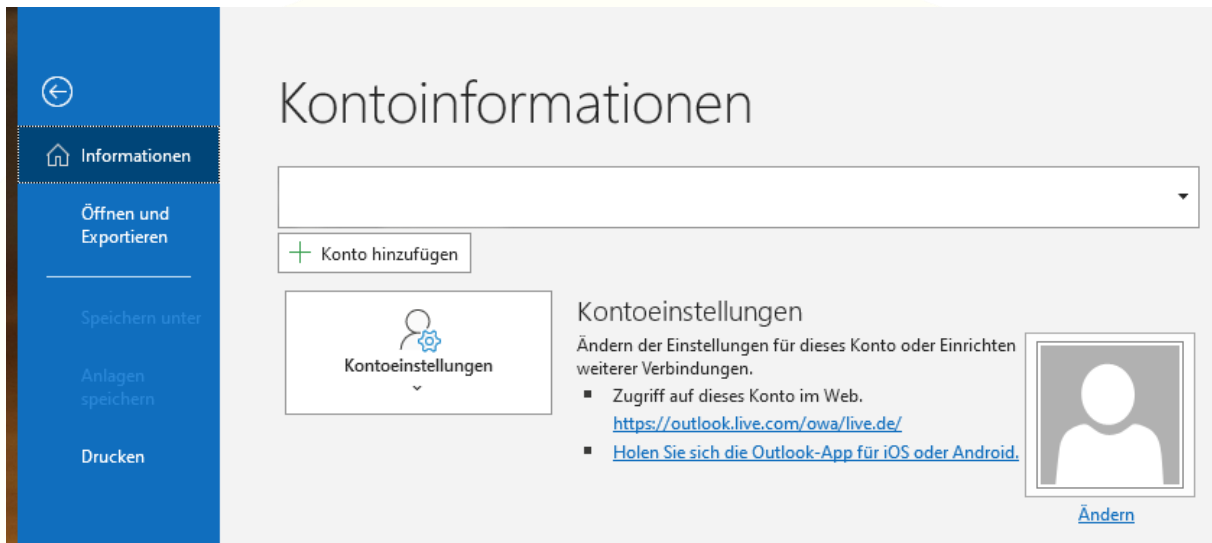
Informationen

Öffnen und Exportieren

Speichern unter

Anlagen speichern

Drucken

Kontoinformationen

Konto hinzufügen

Kontoeinstellungen

Kontoeinstellungen

Ändern der Einstellungen für dieses Konto oder Einrichten weiterer Verbindungen.

- Zugriff auf dieses Konto im Web. https://outlook.live.com/owa/live.de/
- Holen Sie sich die Outlook-App für iOS oder Android.

Ändern